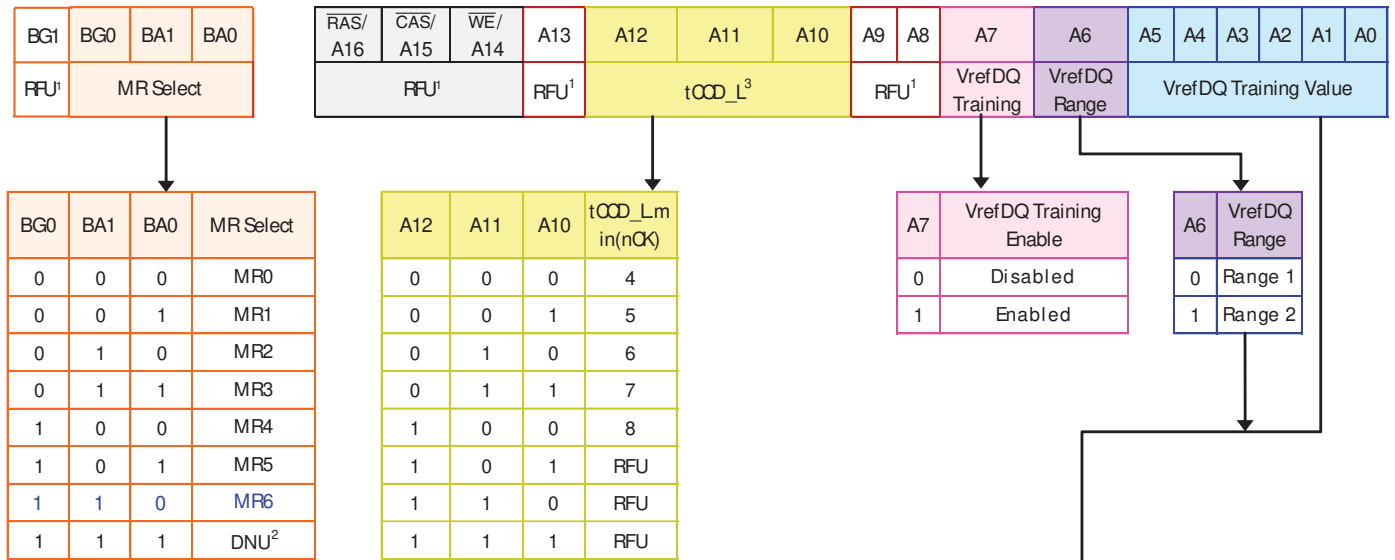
| BG1 | BG0 | BA1 | BA0 |
|---|---|---|---|
| RFU$^1$ | MR Select | | |

| $\overline{RAS}$/ A16 | $\overline{CAS}$/ A15 | $\overline{WE}$/ A14 | A13 | A12 | A11 | A10 | A9 | A8 | A7 | A6 | A5 | A4 | A3 | A2 | A1 | A0 |
|---|---|---|---|---|---|---|---|---|---|---|---|---|---|---|---|---|
| RFU$^1$ | | | RFU$^1$ | tCCD_L$^3$ | | | RFU$^1$ | | VrefDQ Training | VrefDQ Range | VrefDQ Training Value | | | | | |

| BG0 | BA1 | BA0 | MR Select |
|---|---|---|---|
| 0 | 0 | 0 | MR0 |
| 0 | 0 | 1 | MR1 |
| 0 | 1 | 0 | MR2 |
| 0 | 1 | 1 | MR3 |
| 1 | 0 | 0 | MR4 |
| 1 | 0 | 1 | MR5 |
| 1 | 1 | 0 | MR6 |
| 1 | 1 | 1 | DNU$^2$ |

| A12 | A11 | A10 | tCCD_Lmin(nCK) |
|---|---|---|---|
| 0 | 0 | 0 | 4 |
| 0 | 0 | 1 | 5 |
| 0 | 1 | 0 | 6 |
| 0 | 1 | 1 | 7 |
| 1 | 0 | 0 | 8 |
| 1 | 0 | 1 | RFU |
| 1 | 1 | 0 | RFU |
| 1 | 1 | 1 | RFU |

| A7 | VrefDQ Training Enable |
|---|---|
| 0 | Disabled |
| 1 | Enabled |

| A6 | VrefDQ Range |
|---|---|
| 0 | Range 1 |
| 1 | Range 2 |